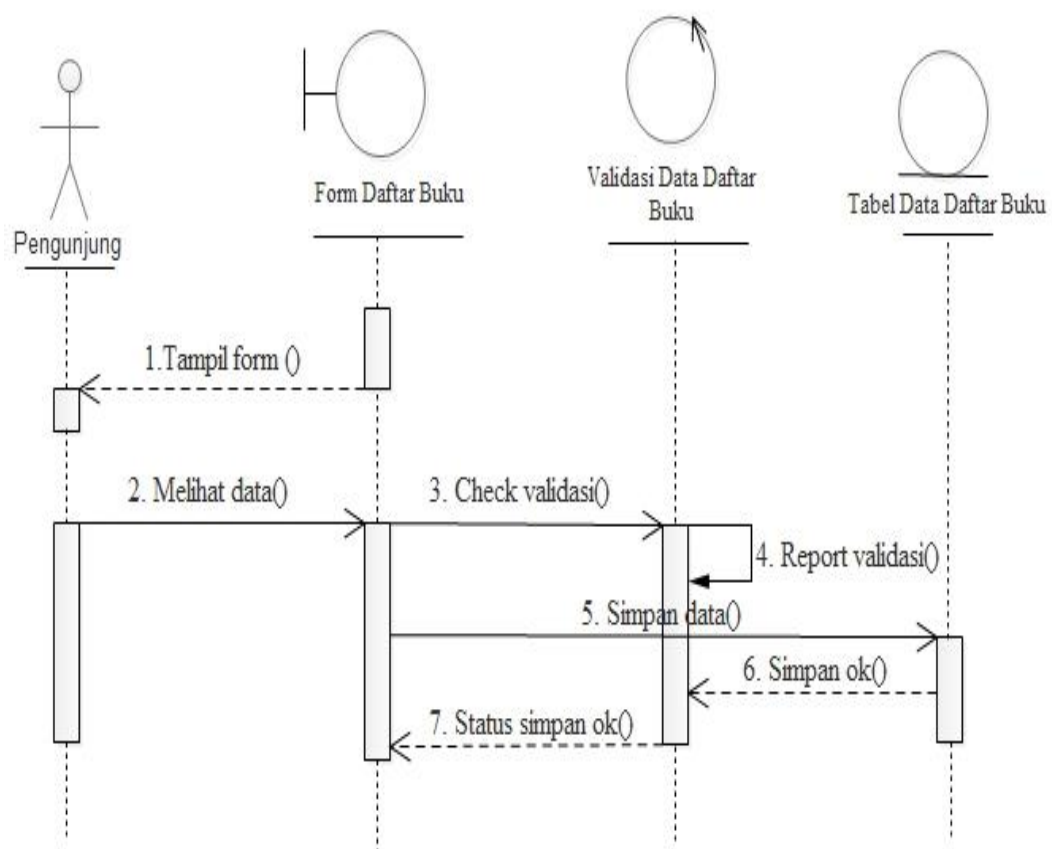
Pengunjung

Form Daftar Buku

Validasi Data Daftar Buku

Tabel Data Daftar Buku

1.Tampil form ()

2. Melihat data()

3. Check validasi()

4. Report validasi()

5. Simpan data()

6. Simpan ok()

7. Status simpan ok()